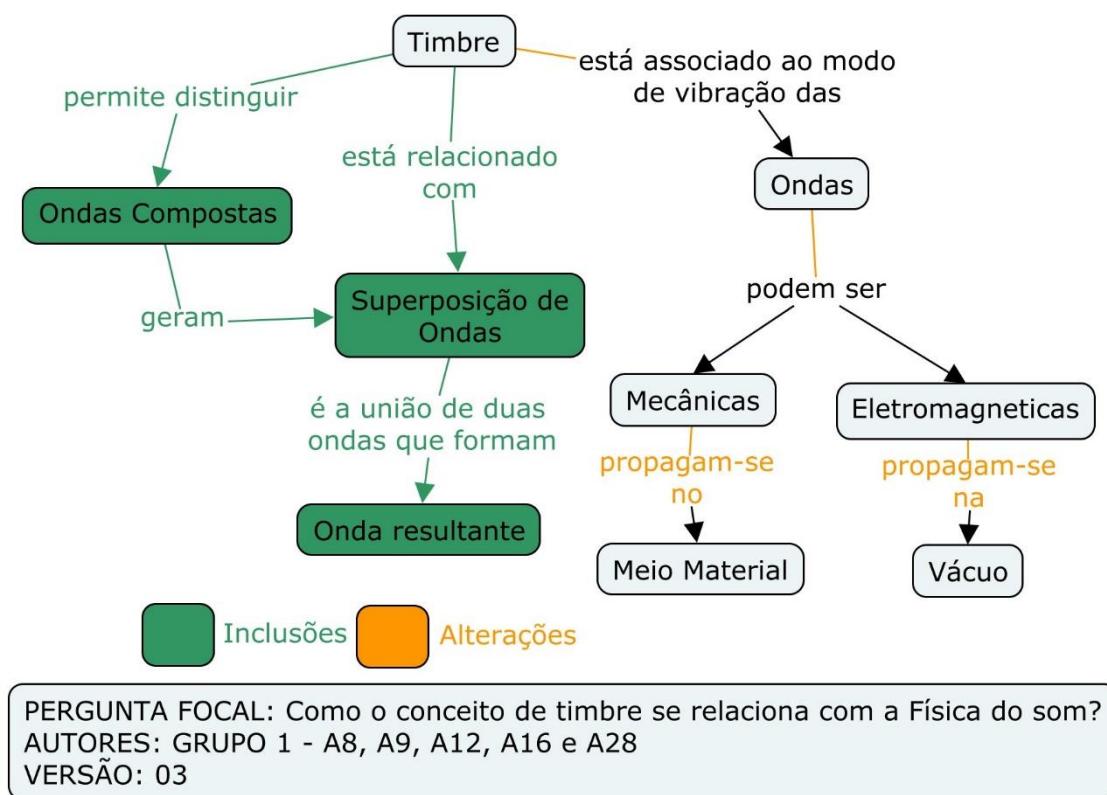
Timbre

permite distinguir

está relacionado com

está associado ao modo de vibração das

Ondas Compostas

geram

Superposição de Ondas

é a união de duas ondas que formam

Onda resultante

Ondas

podem ser

Mecânicas

Eletromagneticas

propagam-se no

propagam-se na

Meio Material

Vácuo

Inclusões

Alterações

PERGUNTA FOCAL: Como o conceito de timbre se relaciona com a Física do som?
AUTORES: GRUPO 1 - A8, A9, A12, A16 e A28
VERSÃO: 03